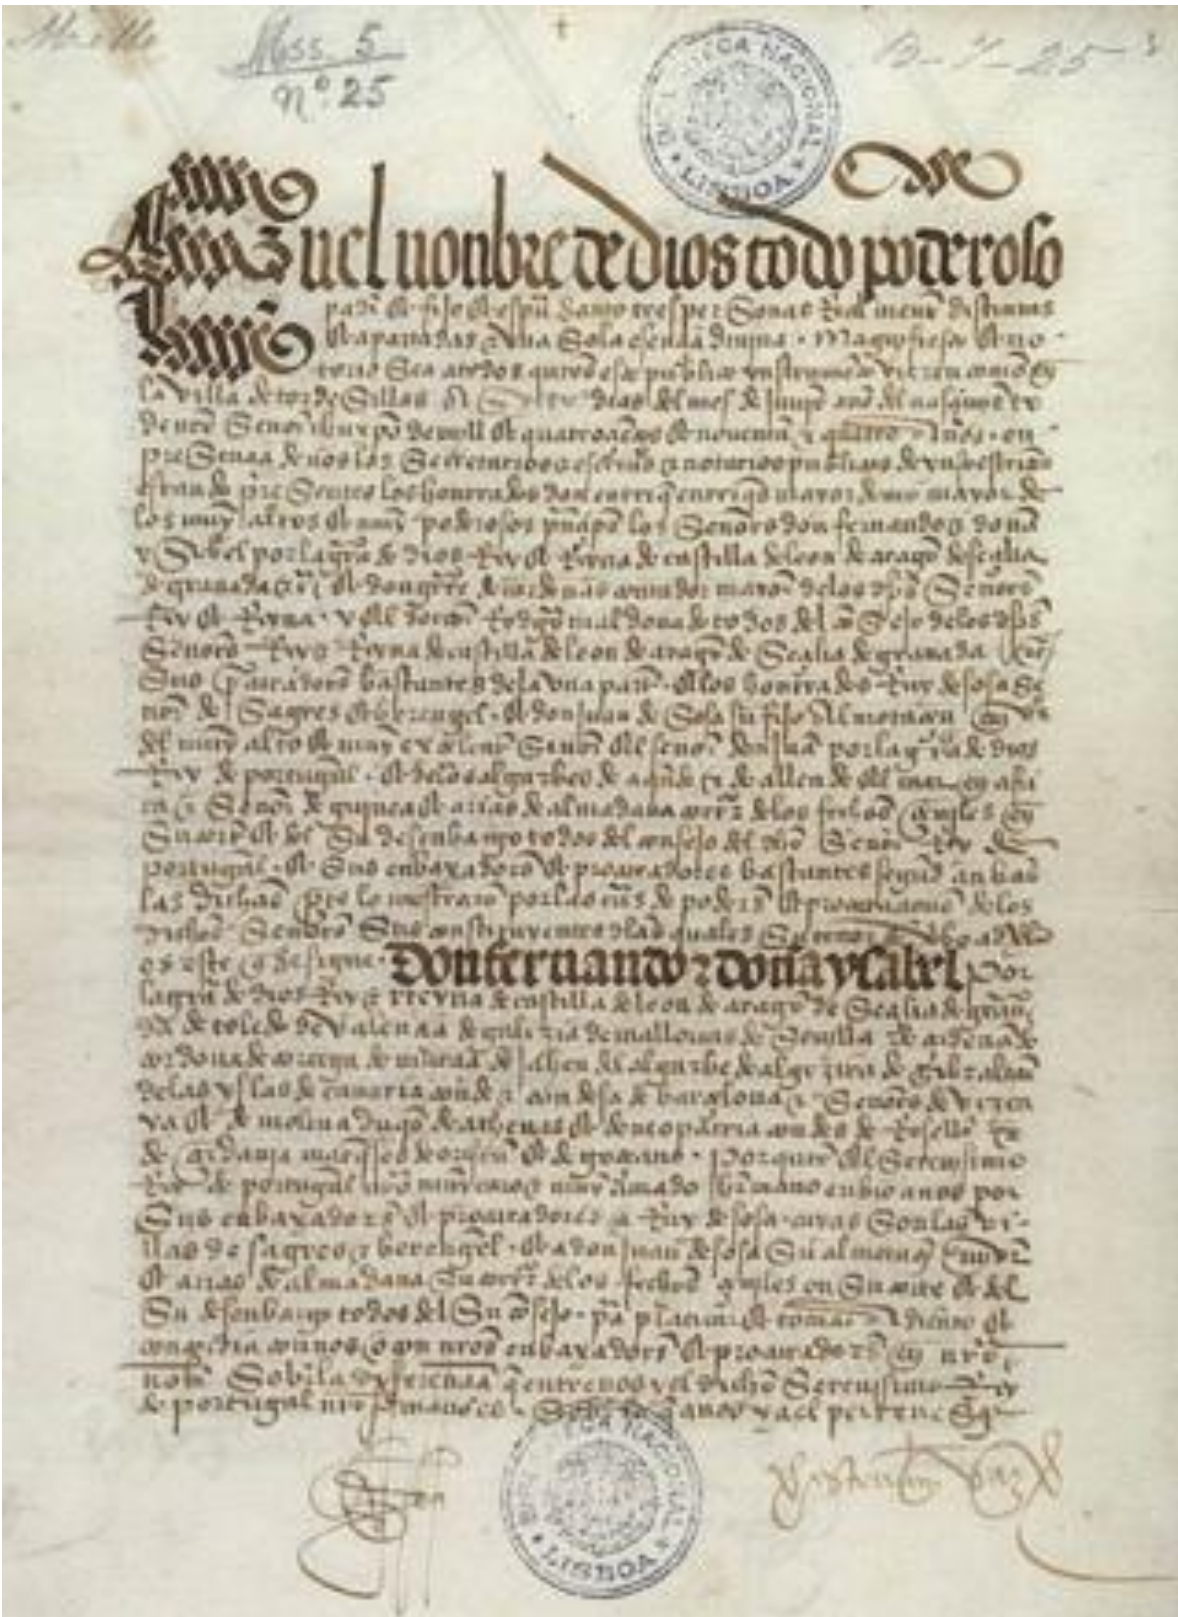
Mss. 5
nº 25

B-1-25

BIBLIOTECA NACIONAL LISBOA

En el nombre de dios todo poderoso

padre e fijo e espiritu santo tres personas realmente distintas e apartadas e una sola esencia diuina. Manifiesto e noto[...] sea a todos [...] que en la villa de tordesillas [...] siete dias del mes de junio año del nascimiento de nuestro señor ihesu christo de mill e quatrocientos e nouenta e quatro años [...]

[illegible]

Don fernando e doña ysabel

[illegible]

BIBLIOTECA NACIONAL LISBOA